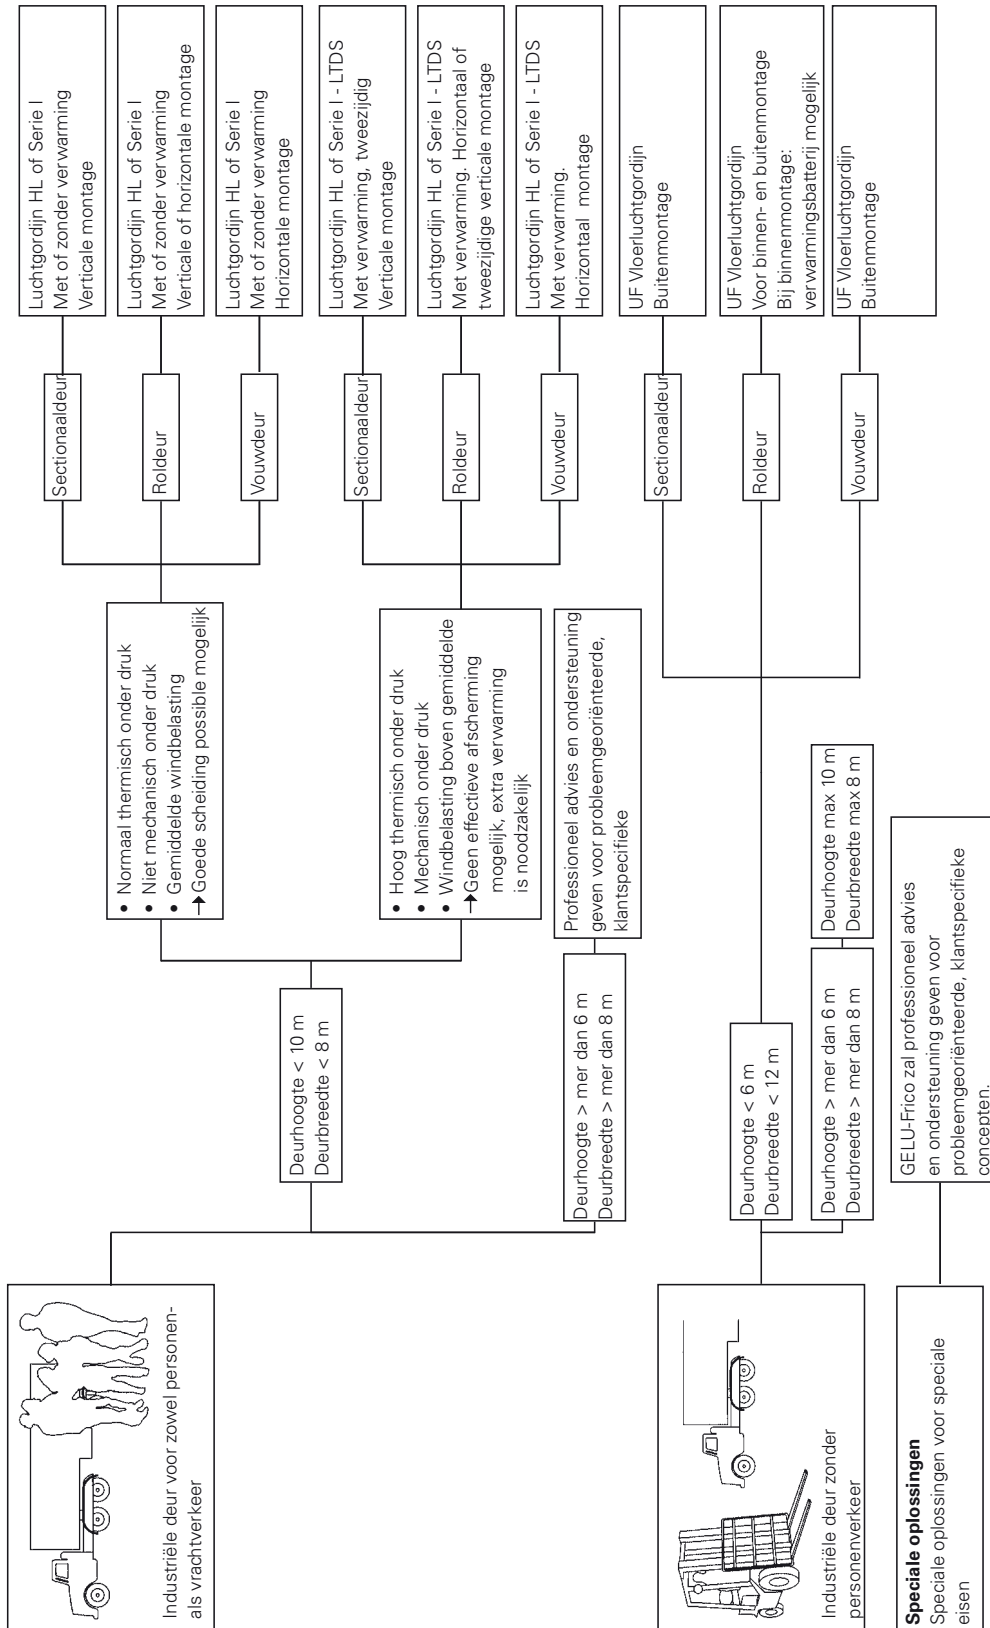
Industriële deur voor zowel personen- als vrachtverkeer

Deurhoogte < 10 m
Deurbreedte < 8 m

• Normaal thermisch onder druk
• Niet mechanisch onder druk
• Gemiddelde windbelasting
→ Goede scheiding possible mogelijk

Sectionaaldeur
Luchtgordijn HL of Serie I
Met of zonder verwarming
Verticale montage

Roldeur
Luchtgordijn HL of Serie I
Met of zonder verwarming
Verticale of horizontale montage

Vouwdeur
Luchtgordijn HL of Serie I
Met of zonder verwarming
Horizontale montage

• Hoog thermisch onder druk
• Mechanisch onder druk
• Windbelasting boven gemiddelde
→ Geen effectieve afscherming mogelijk, extra verwarming is noodzakelijk

Sectionaaldeur
Luchtgordijn HL of Serie I - LTDS
Met verwarming, tweezijdig
Verticale montage

Roldeur
Luchtgordijn HL of Serie I - LTDS
Met verwarming. Horizontal of tweezijdige verticale montage

Vouwdeur
Luchtgordijn HL of Serie I - LTDS
Met verwarming.
Horizontaal montage

Deurhoogte > mer dan 6 m
Deurbreedte > mer dan 8 m

Professioneel advies en ondersteuning geven voor probleemgeoriënteerde, klantspecifieke

Industriële deur zonder personenverkeer

Deurhoogte < 6 m
Deurbreedte < 12 m

Sectionaaldeur
UF Vloerluchtgordijn
Buitenmontage

Roldeur
UF Vloerluchtgordijn
Voor binnen- en buitenmontage
Bij binnenmontage:
verwarmingsbatterij mogelijk

Vouwdeur
UF Vloerluchtgordijn
Buitenmontage

Deurhoogte > mer dan 6 m
Deurbreedte > mer dan 8 m

Deurhoogte max 10 m
Deurbreedte max 8 m

**Speciale oplossingen**
Speciale oplossingen voor speciale eisen

GELU-Frico zal professioneel advies en ondersteuning geven voor probleemgeoriënteerde, klantspecifieke concepten.